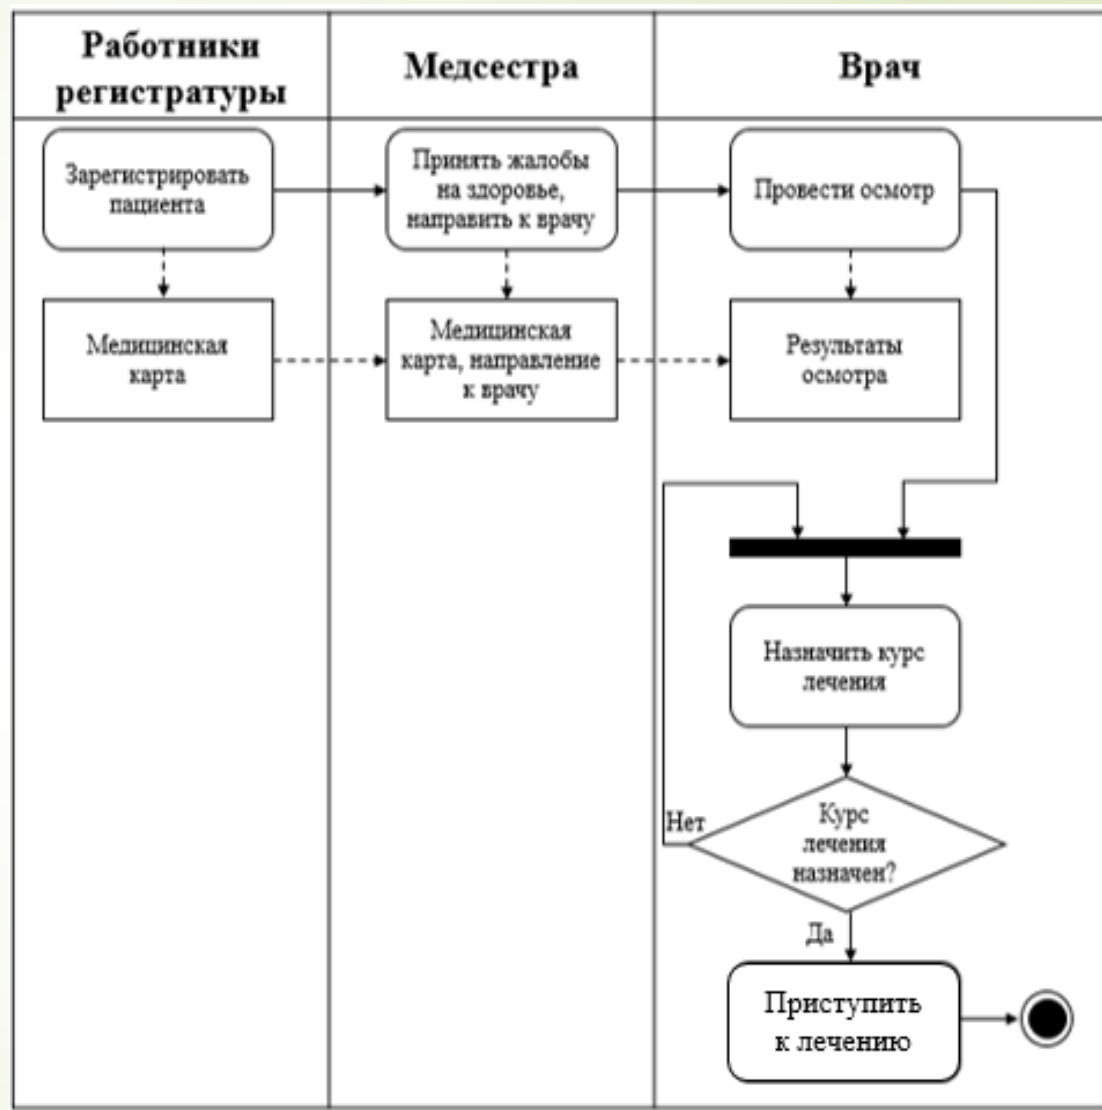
Работники регистратуры

Медсестра

Врач

Зарегистрировать пациента

Принять жалобы на здоровье, направить к врачу

Провести осмотр

Медицинская карта

Медицинская карта, направление к врачу

Результаты осмотра

Назначить курс лечения

Нет

Курс лечения назначен?

Да

Приступить к лечению